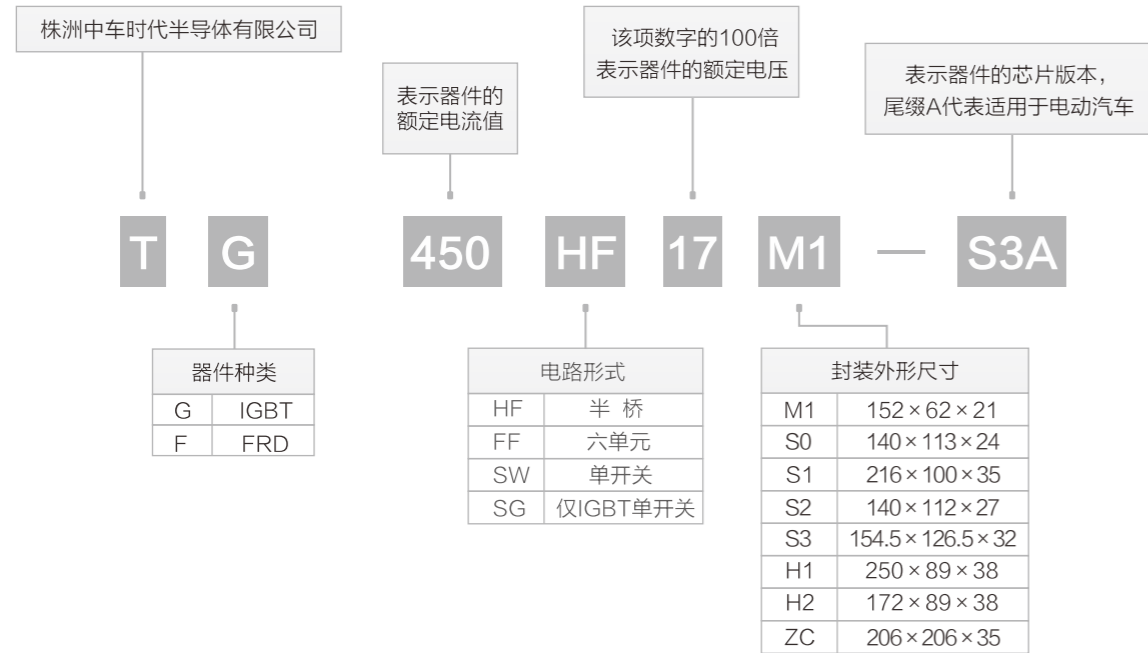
株洲中车时代半导体有限公司

表示器件的额定电流值

该项数字的100倍表示器件的额定电压

表示器件的芯片版本，尾缀A代表适用于电动汽车

T G 450 HF 17 M1 — S3A

| 器件种类 | |
|---|---|
| G | IGBT |
| F | FRD |

| 电路形式 | |
|---|---|
| HF | 半 桥 |
| FF | 六单元 |
| SW | 单开关 |
| SG | 仅IGBT单开关 |

| 封装外形尺寸 | |
|---|---|
| M1 | $152\times62\times21$ |
| S0 | $140\times113\times24$ |
| S1 | $216\times100\times35$ |
| S2 | $140\times112\times27$ |
| S3 | $154.5\times126.5\times32$ |
| H1 | $250\times89\times38$ |
| H2 | $172\times89\times38$ |
| ZC | $206\times206\times35$ |